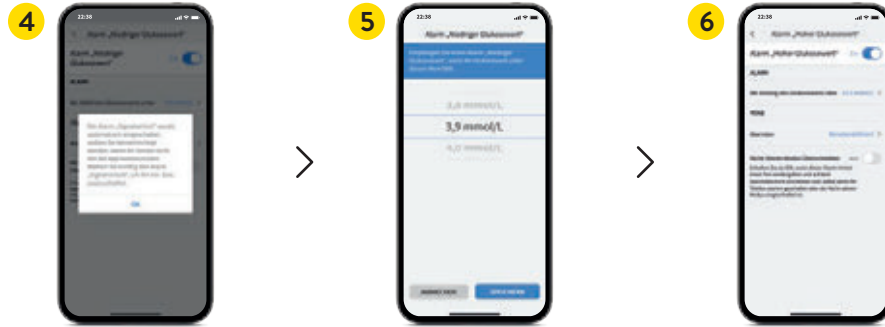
4

22:38

Alarm „Niedriger Glukosewert"

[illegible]

OK

5

22:38

Alarm „Niedriger Glukosewert"

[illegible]

3,8 mmol/L

3,9 mmol/L

4,0 mmol/L

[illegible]

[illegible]

6

22:38

Alarm „Hoher Glukosewert"

Alarm „Hoher Glukosewert"

ALARM

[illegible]

TÖNE

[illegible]

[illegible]